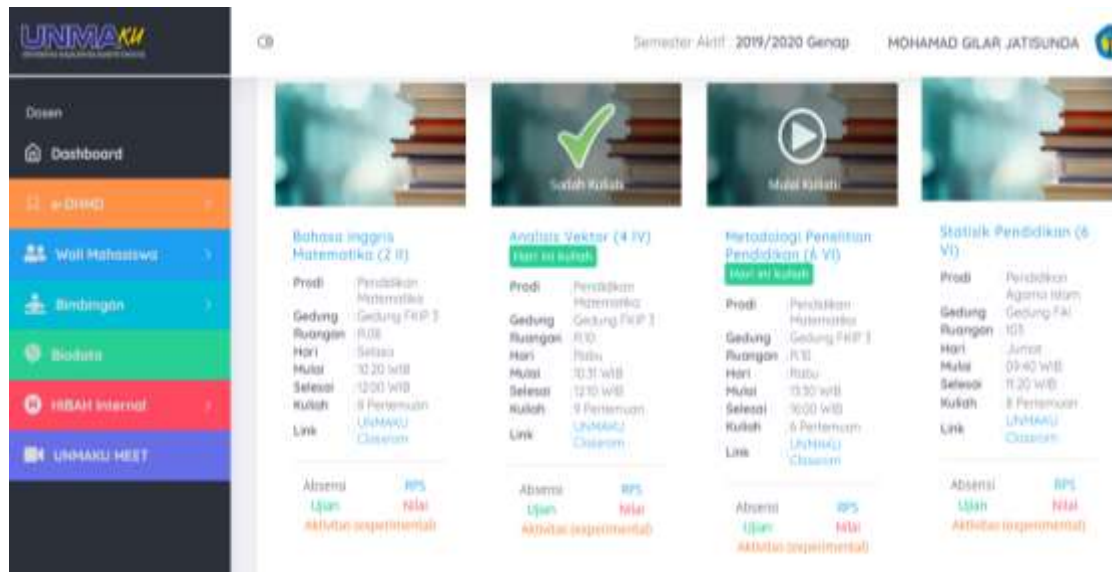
UNMAKU

Semester Aktif 2019/2020 Genap MOHAMAD GILAR JATISUNDA

Dosen

Dashboard

e-DHMD

Wali Mahasiswa

Bimbingan

Biodata

HIBAH Internal

UNMAKU MEET

Bahasa Inggris Matematika (2 II)

| Prodi | Pendidikan Matematika |
|---|---|
| Gedung | Gedung FKIP 3 |
| Ruangan | R.08 |
| Hari | Selasa |
| Mulai | 10:20 WIB |
| Selesai | 12:00 WIB |
| Kuliah | 8 Pertemuan |
| Link | UNMAKU Classrom |

Absensi RPS
Ujian Nilai
Aktivitas (experimental)

Sudah Kuliah

Analisis Vektor (4 IV)

Hari ini kuliah

| Prodi | Pendidikan Matematika |
|---|---|
| Gedung | Gedung FKIP 3 |
| Ruangan | R.10 |
| Hari | Rabu |
| Mulai | 10:31 WIB |
| Selesai | 12:10 WIB |
| Kuliah | 9 Pertemuan |
| Link | UNMAKU Classrom |

Absensi RPS
Ujian Nilai
Aktivitas (experimental)

Mulai Kuliah

Metodologi Penelitian Pendidikan (6 VI)

Hari ini kuliah

| Prodi | Pendidikan Matematika |
|---|---|
| Gedung | Gedung FKIP 3 |
| Ruangan | R.10 |
| Hari | Rabu |
| Mulai | 13:30 WIB |
| Selesai | 15:00 WIB |
| Kuliah | 6 Pertemuan |
| Link | UNMAKU Classrom |

Absensi RPS
Ujian Nilai
Aktivitas (experimental)

Statistik Pendidikan (6 VI)

| Prodi | Pendidikan Agama Islam |
|---|---|
| Gedung | Gedung FAI |
| Ruangan | 103 |
| Hari | Jumat |
| Mulai | 09:40 WIB |
| Selesai | 11:20 WIB |
| Kuliah | 8 Pertemuan |
| Link | UNMAKU Classrom |

Absensi RPS
Ujian Nilai
Aktivitas (experimental)